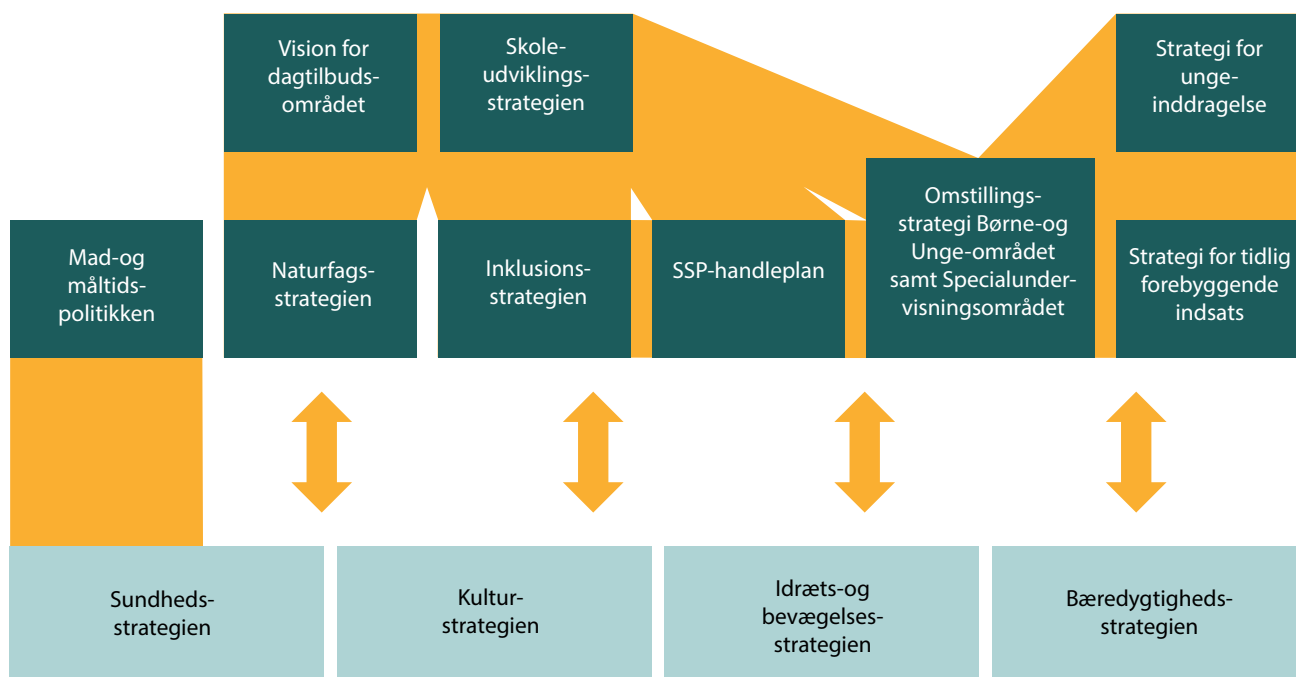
Vision for dagtilbuds-området

Skole-udviklings-strategien

Strategi for unge-inddragelse

Mad-og måltids-politikken

Naturfags-strategien

Inklusions-strategien

SSP-handleplan

Omstillings-strategi Børne-og Unge-området samt Specialunder-visningsområdet

Strategi for tidlig forebyggende indsats

Sundheds-strategien

Kultur-strategien

Idræts-og bevægelses-strategien

Bæredygtigheds-strategien